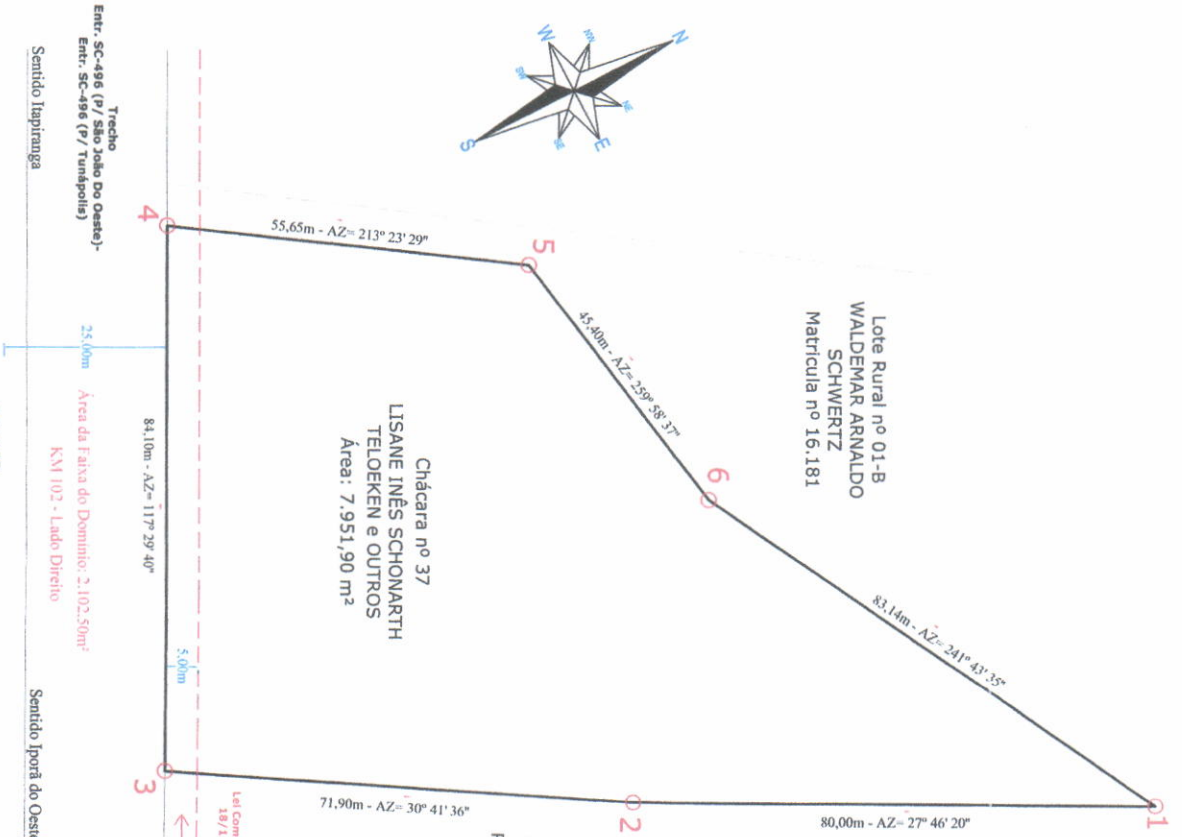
Trecho
Entr. SC-496 (P/ São João Do Oeste)-
Entr. SC-496 (P/ Tunápolis)

Sentido Itapiranga

N
NW
W
SW
S
SE
E
NE

4
55,65m - AZ= 213° 23' 29"
5

Lote Rural nº 01-B
WALDEMAR ARNALDO
SCHWERTZ
Matricula nº 16.181

45,40m - AZ= 259° 58' 37"

25,00m
Área da Faixa do Domínio: 2.102,50m²
KM 102 - Lado Direito

84,10m - AZ= 117° 29' 40"

Chácara nº 37
LISANE INÊS SCHONARTH
TELOEKEN e OUTROS
Área: 7.951,90 m²

6

83,14m - AZ= 241° 43' 35"

5,00m

Sentido Iporã do Oeste

3
Lei Com
18/1
71,90m - AZ= 30° 41' 36"
2
80,00m - AZ= 27° 46' 20"
1